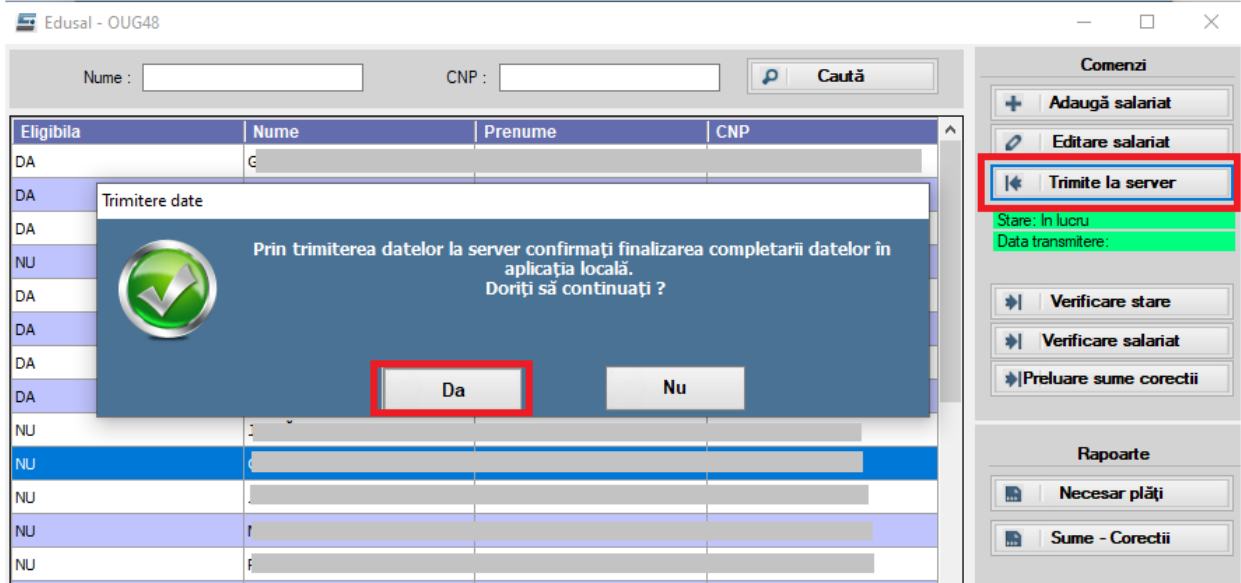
Edusal - OUG48

Nume :

CNP :

Caută

| Eligibila | Nume | Prenume | CNP |
|---|---|---|---|
| DA | G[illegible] | | |
| DA | | | |
| DA | | | |
| NU | | | |
| DA | | | |
| DA | | | |
| DA | | | |
| DA | | | |
| NU | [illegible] | | |
| NU | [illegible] | | |
| NU | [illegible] | | |
| NU | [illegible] | | |
| NU | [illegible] | | |

Trimitere date

Prin trimiterea datelor la server confirmaţi finalizarea completarii datelor în aplicaţia locală.
Doriţi să continuaţi ?

Da

Nu

Comenzi

Adaugă salariat

Editare salariat

Trimite la server

Stare: In lucru

Data transmitere:

Verificare stare

Verificare salariat

Preluare sume corectii

Rapoarte

Necesar plăţi

Sume - Corectii